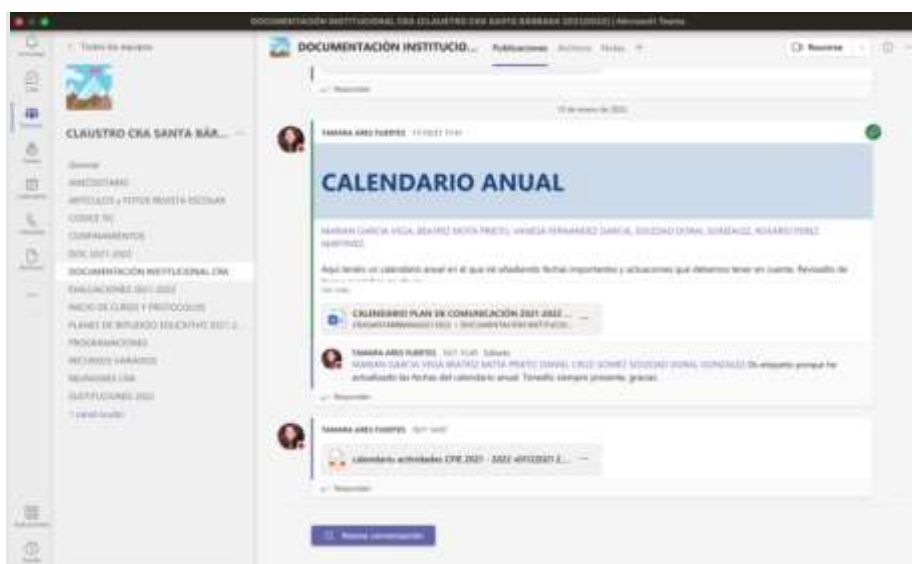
DOCUMENTACIÓN INSTITUCIONAL CRA (CLAUSTRO CRA SANTA BÁRBARA 2021/2022) | Microsoft Teams

< Todos los equipos

CLAUSTRO CRA SANTA BÁR...

General
ANECDOTARIO
ARTÍCULOS y FOTOS REVISTA ESCOLAR
COVID-19
CUMPLEAÑOS
DOC 2021 2022
DOCUMENTACIÓN INSTITUCIONAL CRA
EVALUACIONES 2021-2022
INICIO DE CURSO Y PROTOCOLOS
PLANES DE REFUERZO EDUCATIVO 2021 2...
PROGRAMACIONES
RECURSOS VARIADOS
REUNIONES CRA
JUSTIFICACIONES 2022
1 canal oculto

DOCUMENTACIÓN INSTITUCIO... Publicaciones Archivos Notas +

Reunirse

Responder

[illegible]

TAMARA ARES FUERTES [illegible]

CALENDARIO ANUAL

MARIAN GARCIA VEGA, BEATRIZ MOTA PRIETO, VANESA FERNANDEZ GARCIA, SOLEDAD DORAL GONZALEZ, ROSARIO PEREZ MARTINEZ

Aquí tenéis un calendario anual en el que vii añadiendo fechas importantes y actuaciones que debemos tener en cuenta. Revisadlo de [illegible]

CALENDARIO PLAN DE COMUNICACIÓN 2021 2022 ...
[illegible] > DOCUMENTACIÓN INSTITUCIO...

TAMARA ARES FUERTES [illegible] Editado
MARIAN GARCIA VEGA BEATRIZ MOTA PRIETO DANIEL CRUZ GOMEZ SOLEDAD DORAL GONZALEZ Os etiqueto porque he actualizado las fechas del calendario anual. Tenedlo siempre presente, gracias.

Responder

TAMARA ARES FUERTES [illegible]

calendario actividades CFIE 2021 - 2022 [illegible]

Responder

Nueva conversación